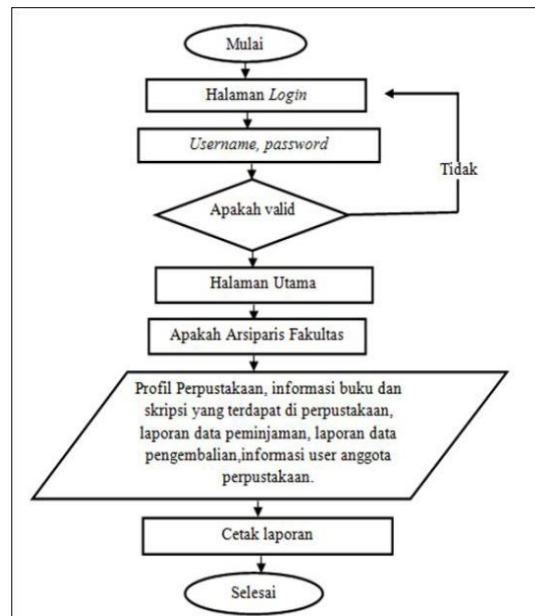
Mulai

Halaman *Login*

*Username, password*

Tidak

Apakah valid

Halaman Utama

Apakah Arsiparis Fakultas

Profil Perpustakaan, informasi buku dan skripsi yang terdapat di perpustakaan, laporan data peminjaman, laporan data pengembalian,informasi user anggota perpustakaan.

Cetak laporan

Selesai